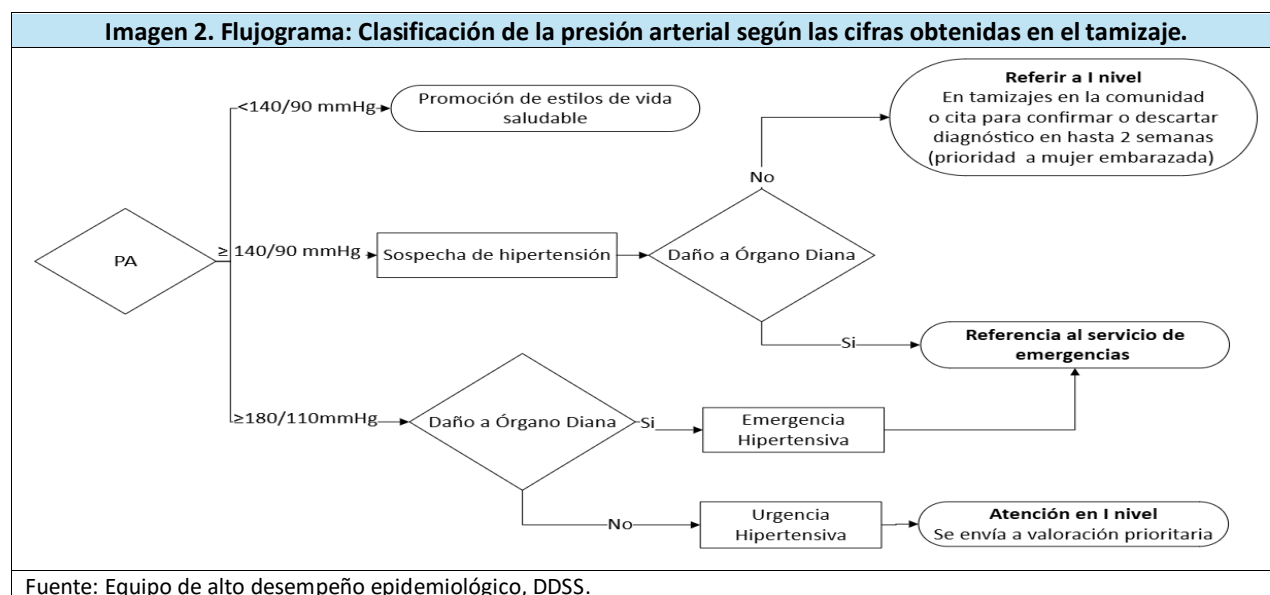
Imagen 2. Flujograma: Clasificación de la presión arterial según las cifras obtenidas en el tamizaje.

PA

<140/90 mmHg

Promoción de estilos de vida saludable

≥ 140/90 mmHg

Sospecha de hipertensión

Daño a Órgano Diana

No

Referir a I nivel
En tamizajes en la comunidad o cita para confirmar o descartar diagnóstico en hasta 2 semanas (prioridad a mujer embarazada)

Si

Referencia al servicio de emergencias

≥180/110mmHg

Daño a Órgano Diana

Si

Emergencia Hipertensiva

No

Urgencia Hipertensiva

Atención en I nivel
Se envía a valoración prioritaria

Fuente: Equipo de alto desempeño epidemiológico, DDSS.